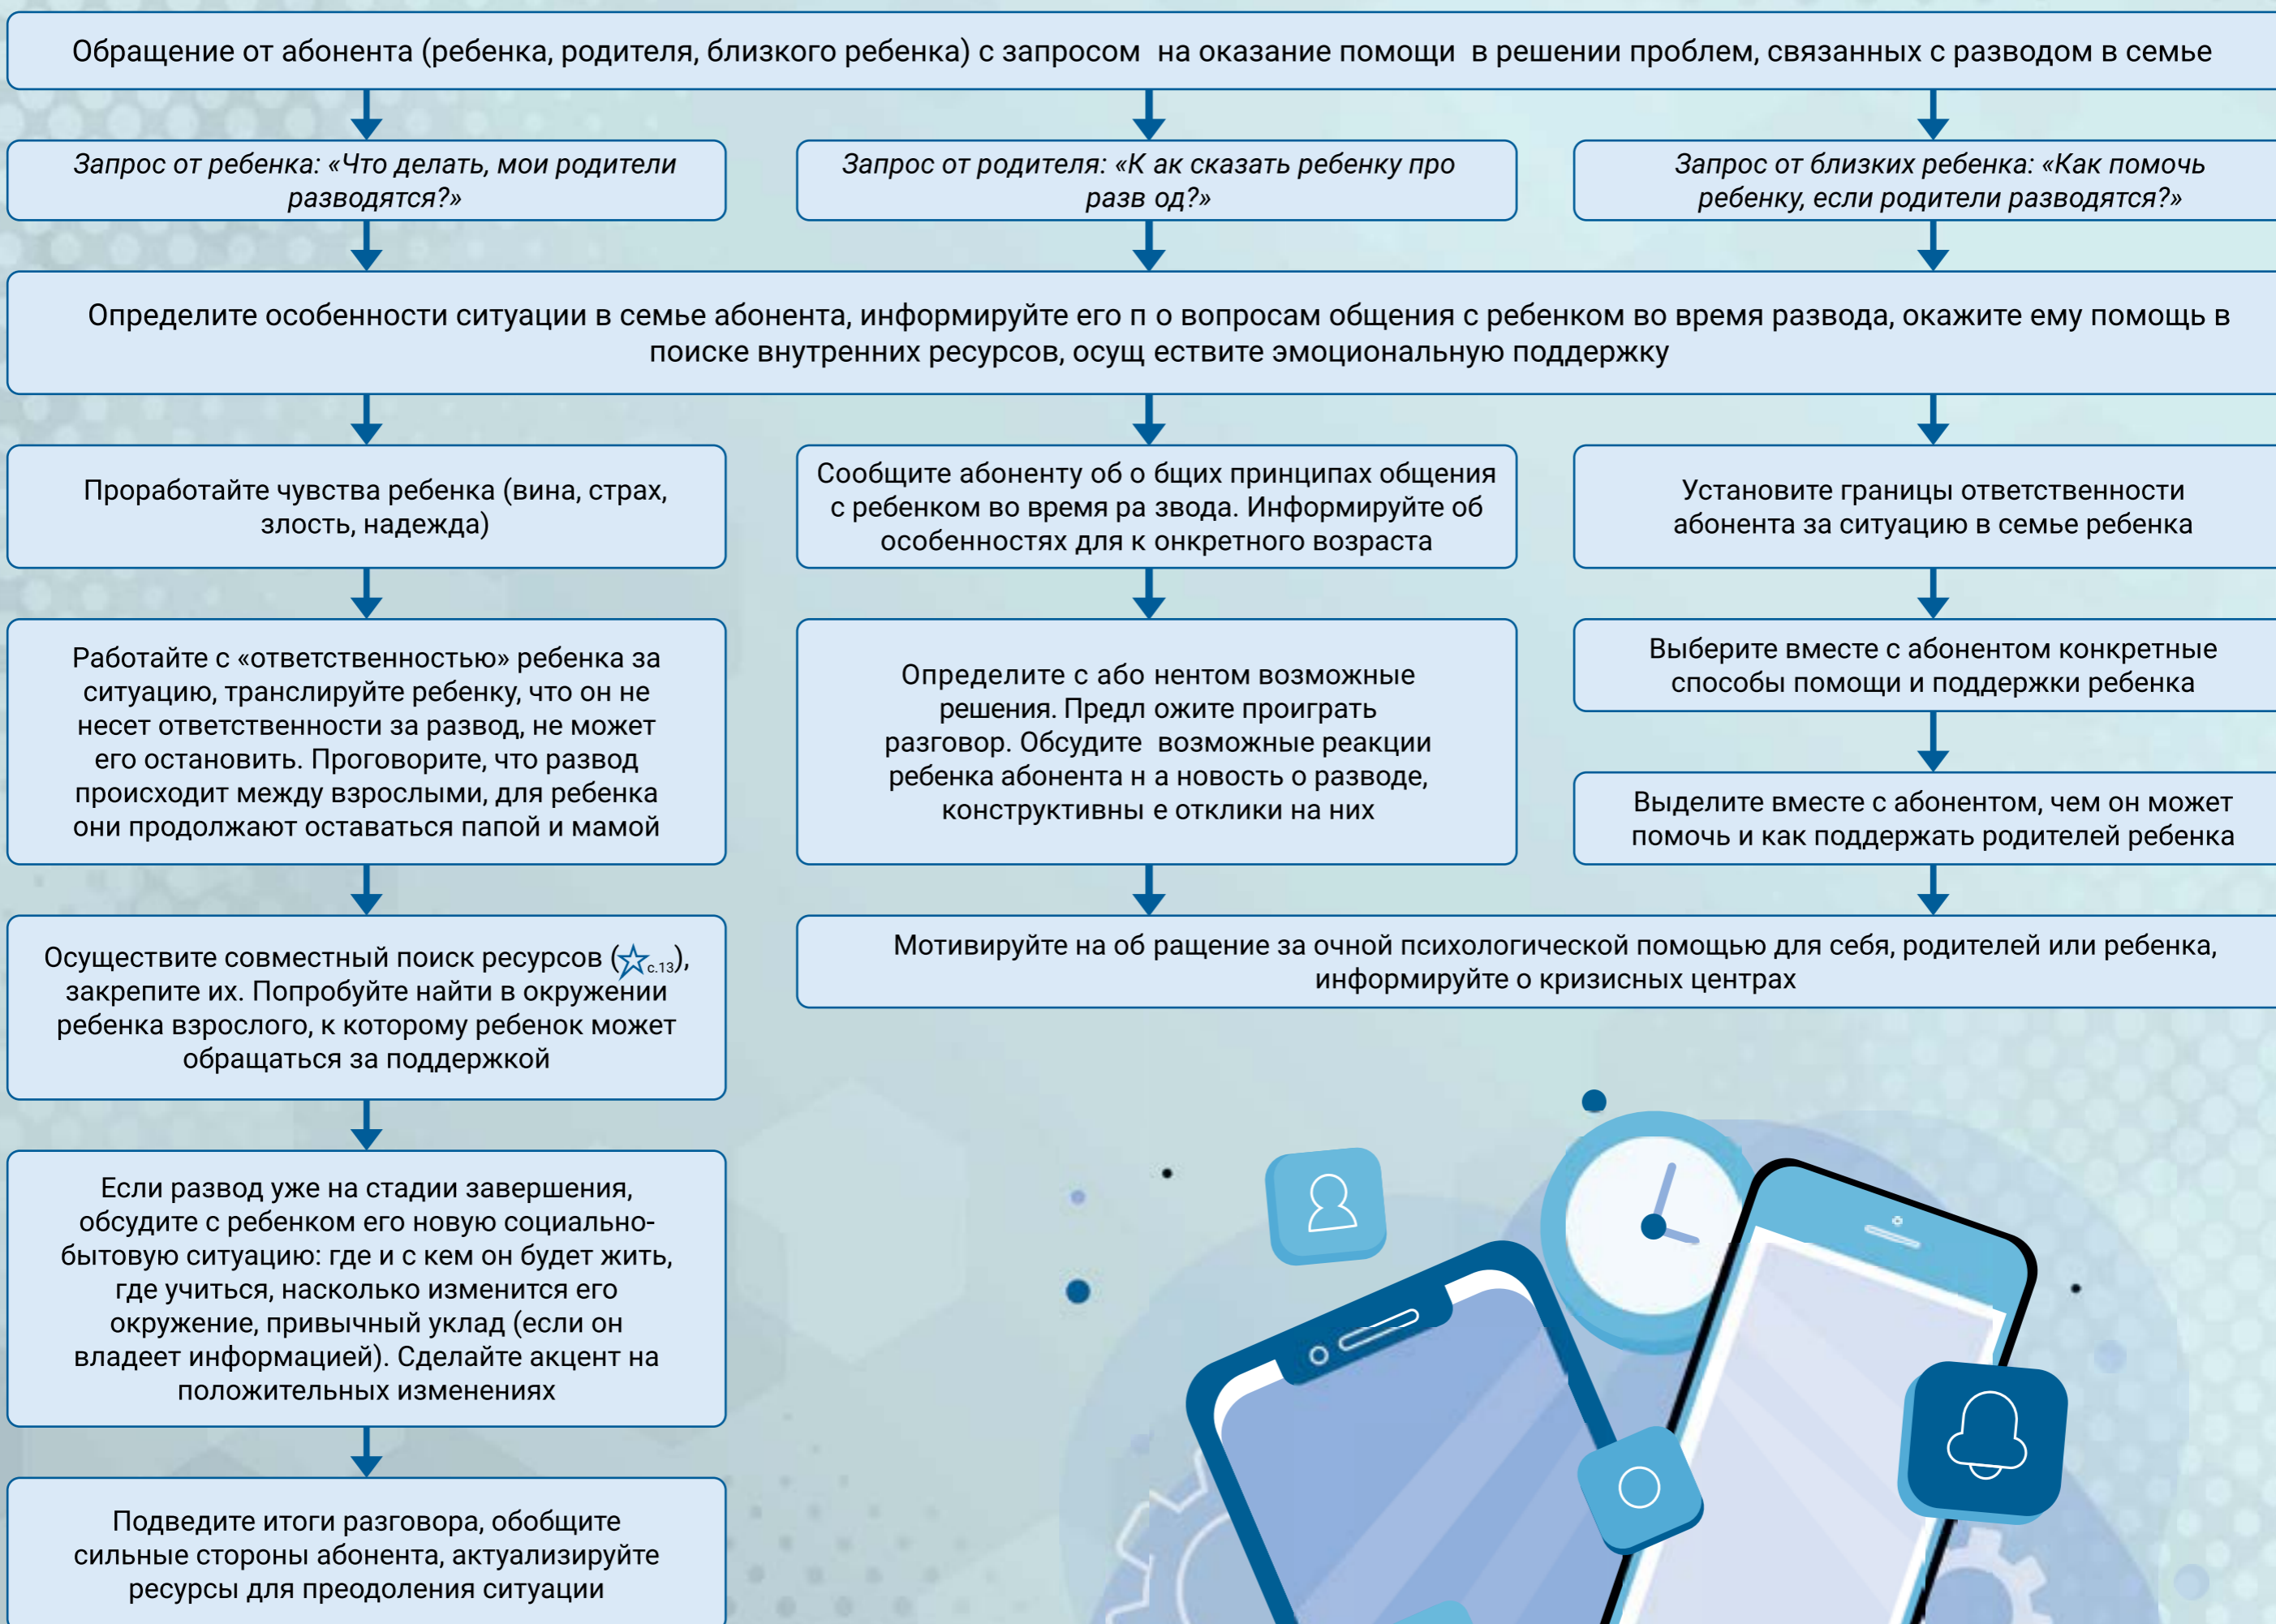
Обращение от абонента (ребенка, родителя, близкого ребенка) с запросом на оказание помощи в решении проблем, связанных с разводом в семье

Запрос от ребенка: «Что делать, мои родители разводятся?»

Запрос от родителя: «К ак сказать ребенку про разв од?»

Запрос от близких ребенка: «Как помочь ребенку, если родители разводятся?»

Определите особенности ситуации в семье абонента, информируйте его п о вопросам общения с ребенком во время развода, окажите ему помощь в поиске внутренних ресурсов, осущ ествите эмоциональную поддержку

Проработайте чувства ребенка (вина, страх, злость, надежда)

Сообщите абоненту об о бщих принципах общения с ребенком во время ра звода. Информируйте об особенностях для к онкретного возраста

Установите границы ответственности абонента за ситуацию в семье ребенка

Работайте с «ответственностью» ребенка за ситуацию, транслируйте ребенку, что он не несет ответственности за развод, не может его остановить. Проговорите, что развод происходит между взрослыми, для ребенка они продолжают оставаться папой и мамой

Определите с або нентом возможные решения. Предл ожите проиграть разговор. Обсудите возможные реакции ребенка абонента н а новость о разводе, конструктивны е отклики на них

Выберите вместе с абонентом конкретные способы помощи и поддержки ребенка

Выделите вместе с абонентом, чем он может помочь и как поддержать родителей ребенка

Осуществите совместный поиск ресурсов (☆с.13), закрепите их. Попробуйте найти в окружении ребенка взрослого, к которому ребенок может обращаться за поддержкой

Мотивируйте на об ращение за очной психологической помощью для себя, родителей или ребенка, информируйте о кризисных центрах

Если развод уже на стадии завершения, обсудите с ребенком его новую социально-бытовую ситуацию: где и с кем он будет жить, где учиться, насколько изменится его окружение, привычный уклад (если он владеет информацией). Сделайте акцент на положительных изменениях

Подведите итоги разговора, обобщите сильные стороны абонента, актуализируйте ресурсы для преодоления ситуации